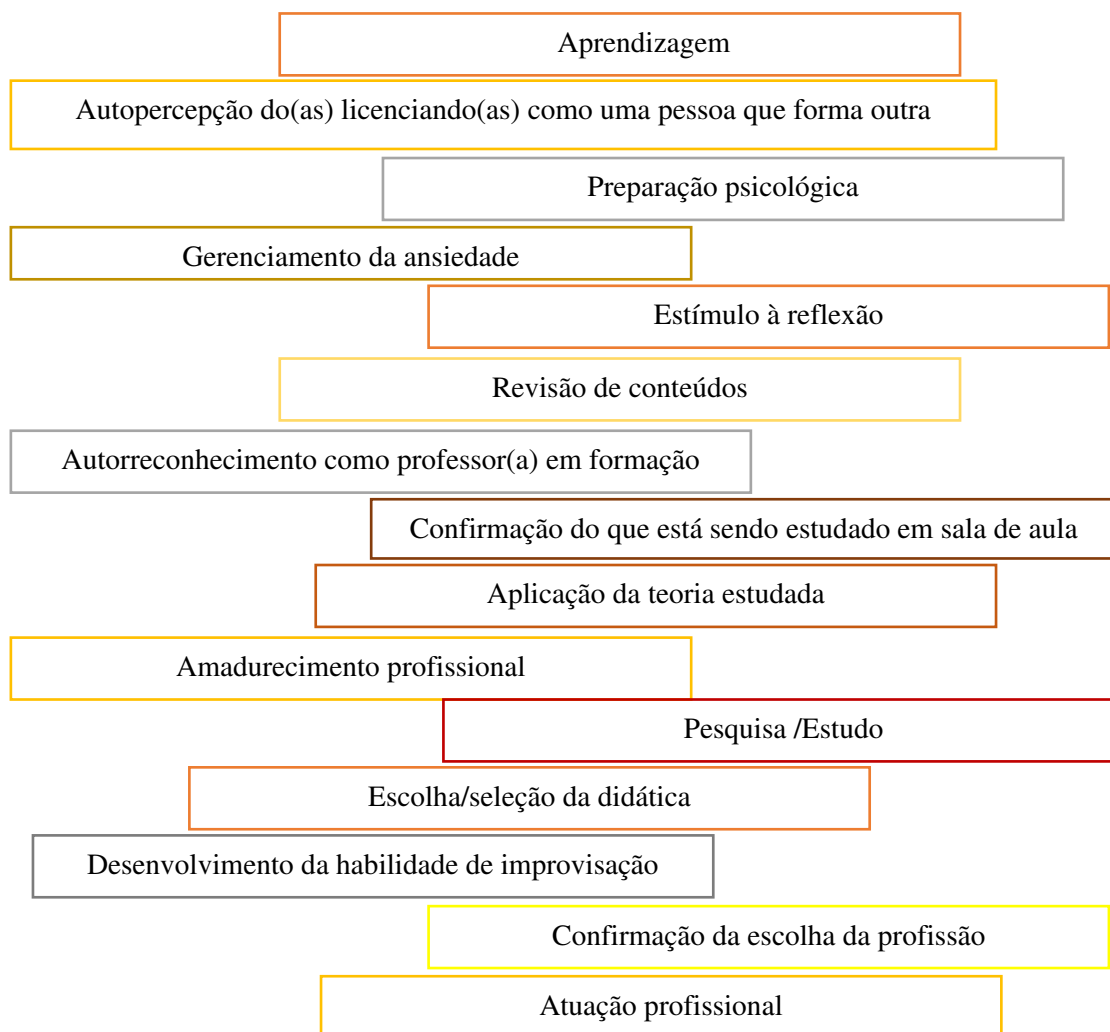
Aprendizagem

Autopercepção do(as) licenciando(as) como uma pessoa que forma outra

Preparação psicológica

Gerenciamento da ansiedade

Estímulo à reflexão

Revisão de conteúdos

Autorreconhecimento como professor(a) em formação

Confirmação do que está sendo estudado em sala de aula

Aplicação da teoria estudada

Amadurecimento profissional

Pesquisa /Estudo

Escolha/seleção da didática

Desenvolvimento da habilidade de improvisação

Confirmação da escolha da profissão

Atuação profissional